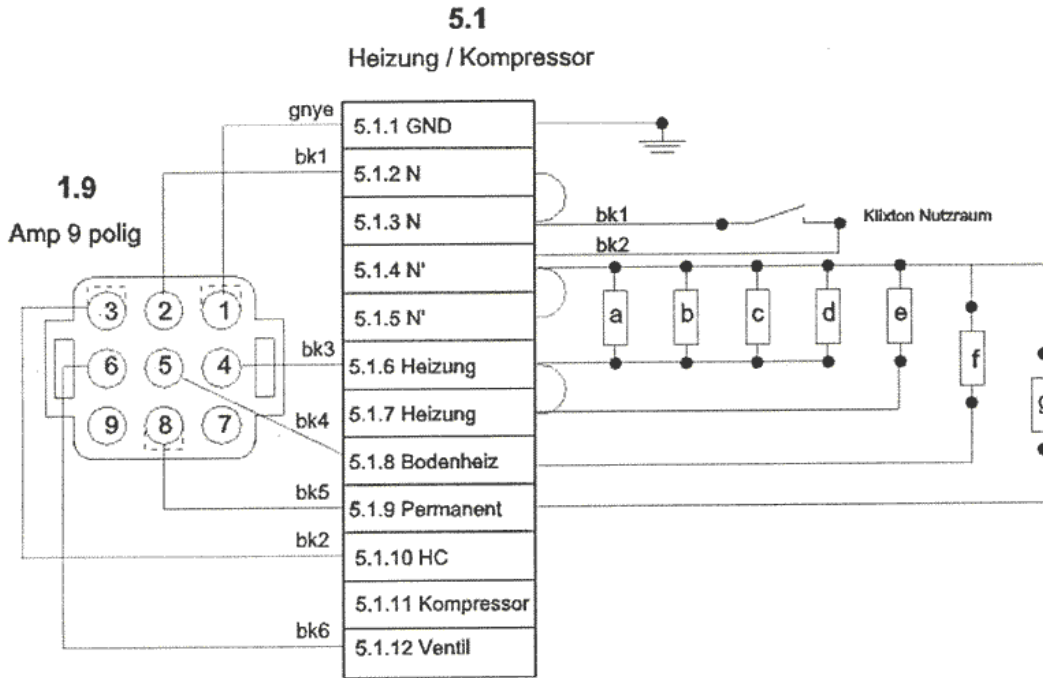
5.1
Heizung / Kompressor

1.9
Amp 9 polig

3 2 1
6 5 4
9 8 7

gnye
bk1
bk3
bk4
bk5
bk2
bk6

5.1.1 GND
5.1.2 N
5.1.3 N
5.1.4 N'
5.1.5 N'
5.1.6 Heizung
5.1.7 Heizung
5.1.8 Bodenheiz
5.1.9 Permanent
5.1.10 HC
5.1.11 Kompressor
5.1.12 Ventil

bk1
bk2
Klixton Nutzraum

a
b
c
d
e
f
g